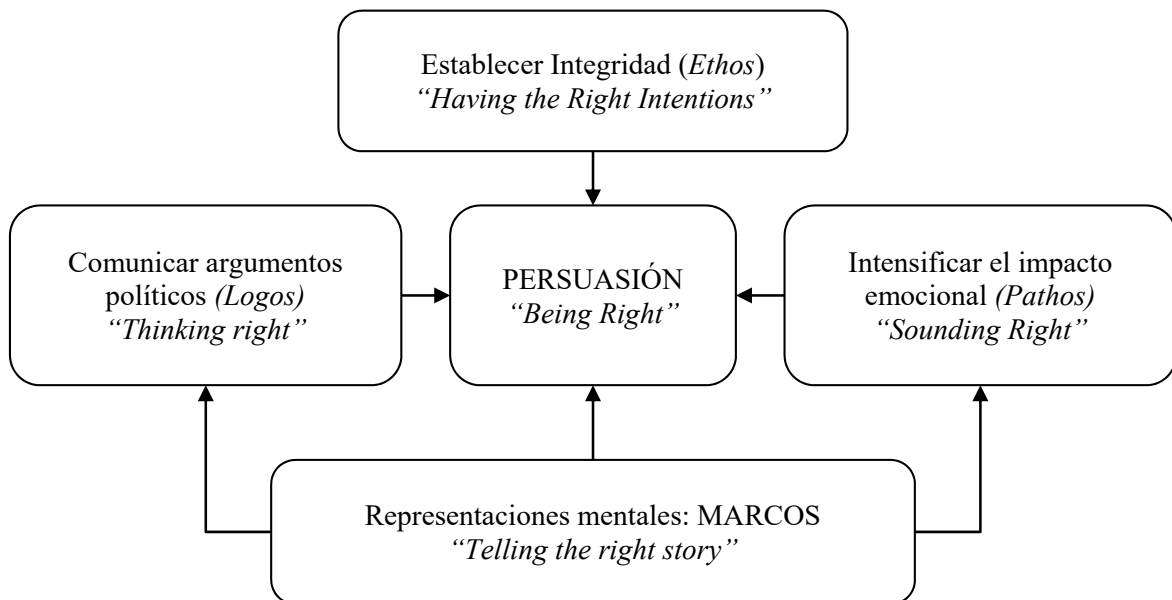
Establecer Integridad (*Ethos*)
*“Having the Right Intentions”*

Comunicar argumentos políticos *(Logos)*
*“Thinking right”*

PERSUASIÓN
*“Being Right”*

Intensificar el impacto emocional *(Pathos)*
*“Sounding Right”*

Representaciones mentales: MARCOS
*“Telling the right story”*